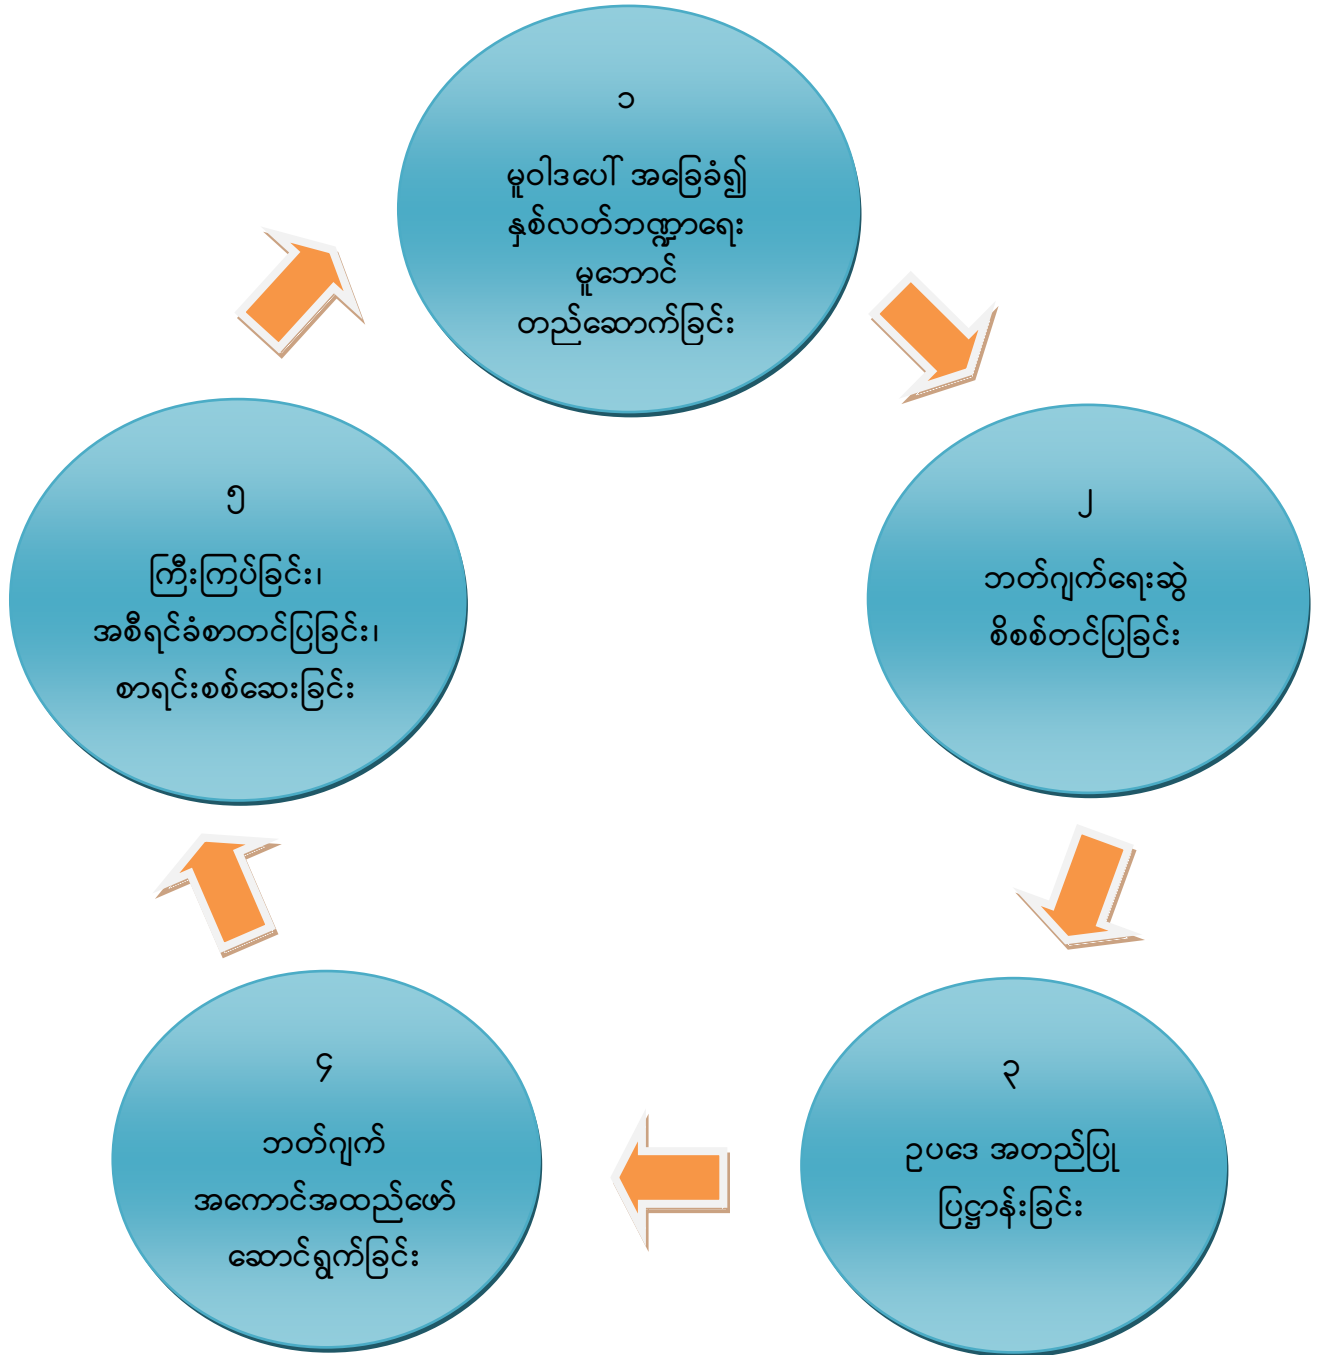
၁

မူဝါဒပေါ် အခြေခံ၍ နှစ်လတ်ဘဏ္ဍာရေး မူဘောင် တည်ဆောက်ခြင်း

၂

ဘတ်ဂျက်ရေးဆွဲ စိစစ်တင်ပြခြင်း

၃

ဥပဒေ အတည်ပြု ပြဋ္ဌာန်းခြင်း

၄

ဘတ်ဂျက် အကောင်အထည်ဖော် ဆောင်ရွက်ခြင်း

၅

ကြီးကြပ်ခြင်း၊ အစီရင်ခံစာတင်ပြခြင်း၊ စာရင်းစစ်ဆေးခြင်း